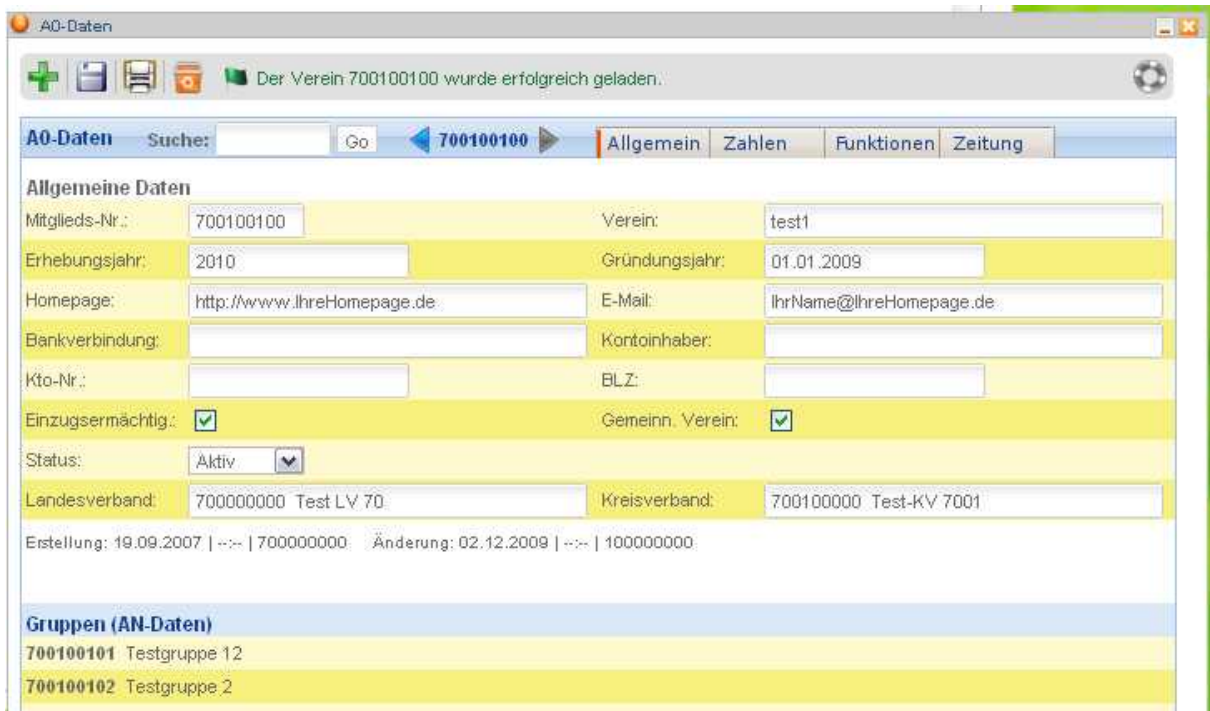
A0-Daten

Der Verein 700100100 wurde erfolgreich geladen.

A0-Daten Suche: Go 700100100 Allgemein Zahlen Funktionen Zeitung

Allgemeine Daten

| | | | |
|---|---|---|---|
| Mitglieds-Nr.: | 700100100 | Verein: | test1 |
| Erhebungsjahr: | 2010 | Gründungsjahr: | 01.01.2009 |
| Homepage: | http://www.IhreHomepage.de | E-Mail: | IhrName@IhreHomepage.de |
| Bankverbindung: | | Kontoinhaber: | |
| Kto-Nr.: | | BLZ: | |
| Einzugsermächtig.: | | Gemeinn. Verein: | |
| Status: | Aktiv | | |
| Landesverband: | 700000000 Test LV 70 | Kreisverband: | 700100000 Test-KV 7001 |

Erstellung: 19.09.2007 | --:-- | 700000000 Änderung: 02.12.2009 | --:-- | 100000000

Gruppen (AN-Daten)

700100101 Testgruppe 12

700100102 Testgruppe 2